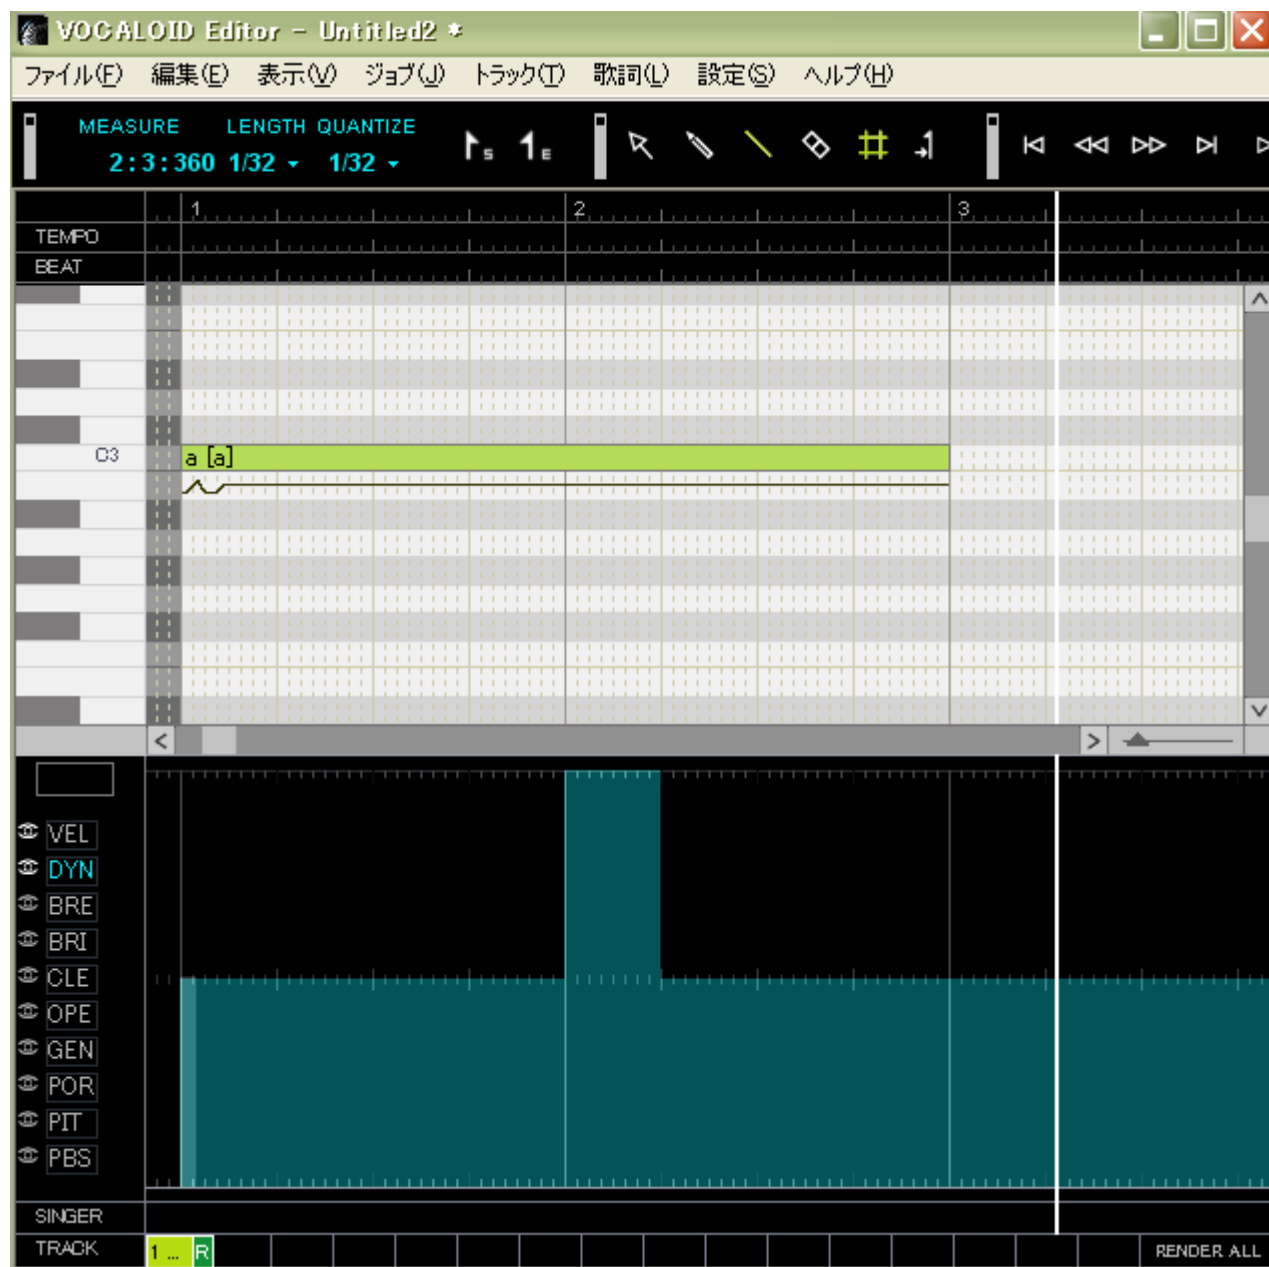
VOCALOID Editor - Untitled2 *

ファイル(F) 編集(E) 表示(V) ジョブ(J) トラック(T) 歌詞(L) 設定(S) ヘルプ(H)

MEASURE LENGTH QUANTIZE
2:3:360 1/32 1/32

1 2 3
TEMPO
BEAT
C3
a [a]

VEL
DYN
BRE
BRI
CLE
OPE
GEN
POR
PIT
PBS

SINGER
TRACK 1 ... R
RENDER ALL